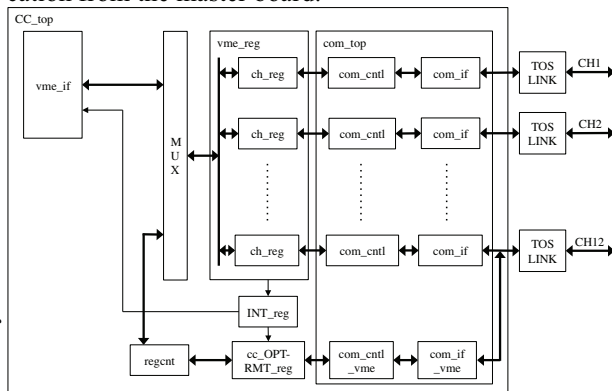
cation from the master board.

CC_top

vme_if

M U X

vme_reg

com_top

ch_reg

com_cntl

com_if

TOS LINK

CH1

ch_reg

com_cntl

com_if

TOS LINK

CH2

ch_reg

com_cntl

com_if

TOS LINK

CH12

INT_reg

regcnt

cc_OPT-RMT_reg

com_cntl _vme

com_if _vme